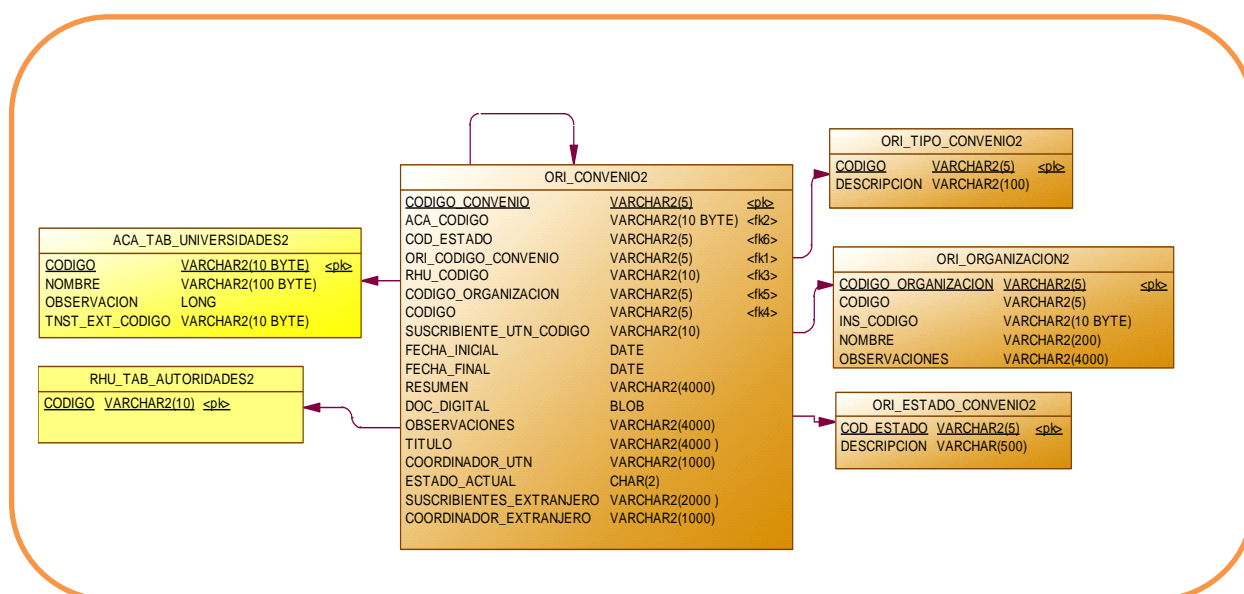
ORI_TIPO_CONVENIO2

| CODIGO | VARCHAR2(5) | <pk> |
|---|---|---|
| DESCRIPCION | VARCHAR2(100) | |

ORI_CONVENIO2

| CODIGO_CONVENIO | VARCHAR2(5) | <pk> |
|---|---|---|
| ACA_CODIGO | VARCHAR2(10 BYTE) | <fk2> |
| COD_ESTADO | VARCHAR2(5) | <fk6> |
| ORI_CODIGO_CONVENIO | VARCHAR2(5) | <fk1> |
| RHU_CODIGO | VARCHAR2(10) | <fk3> |
| CODIGO_ORGANIZACION | VARCHAR2(5) | <fk5> |
| CODIGO | VARCHAR2(5) | <fk4> |
| SUSCRIBIENTE_UTN_CODIGO | VARCHAR2(10) | |
| FECHA_INICIAL | DATE | |
| FECHA_FINAL | DATE | |
| RESUMEN | VARCHAR2(4000) | |
| DOC_DIGITAL | BLOB | |
| OBSERVACIONES | VARCHAR2(4000) | |
| TITULO | VARCHAR2(4000 ) | |
| COORDINADOR_UTN | VARCHAR2(1000) | |
| ESTADO_ACTUAL | CHAR(2) | |
| SUSCRIBIENTES_EXTRANJERO | VARCHAR2(2000 ) | |
| COORDINADOR_EXTRANJERO | VARCHAR2(1000) | |

ACA_TAB_UNIVERSIDADES2

| CODIGO | VARCHAR2(10 BYTE) | <pk> |
|---|---|---|
| NOMBRE | VARCHAR2(100 BYTE) | |
| OBSERVACION | LONG | |
| TNST_EXT_CODIGO | VARCHAR2(10 BYTE) | |

ORI_ORGANIZACION2

| CODIGO_ORGANIZACION | VARCHAR2(5) | <pk> |
|---|---|---|
| CODIGO | VARCHAR2(5) | |
| INS_CODIGO | VARCHAR2(10 BYTE) | |
| NOMBRE | VARCHAR2(200) | |
| OBSERVACIONES | VARCHAR2(4000) | |

RHU_TAB_AUTORIDADES2

| CODIGO | VARCHAR2(10) | <pk> |
|---|---|---|

ORI_ESTADO_CONVENIO2

| COD_ESTADO | VARCHAR2(5) | <pk> |
|---|---|---|
| DESCRIPCION | VARCHAR(500) | |